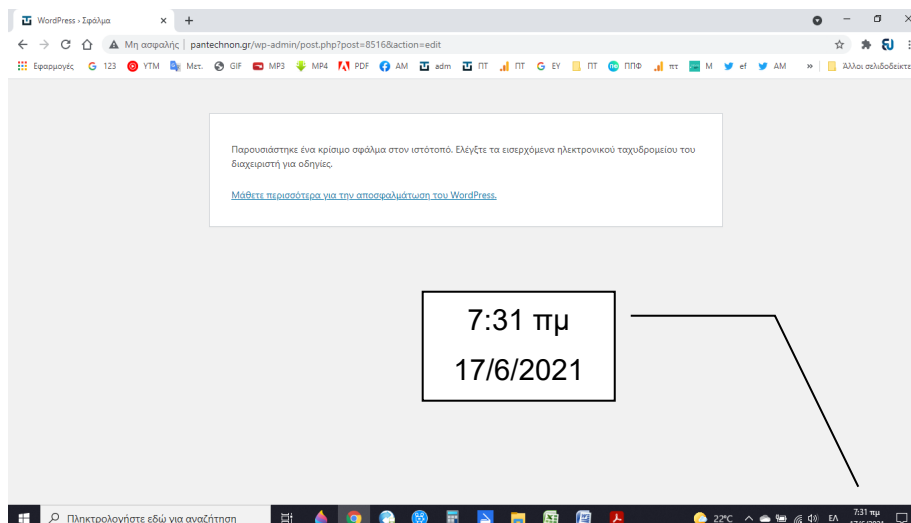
WordPress › Σφάλμα × +

Μη ασφαλής | pantechnon.gr/wp-admin/post.php?post=8516&action=edit

Εφαρμογές 123 YTM Μετ. GIF MP3 MP4 PDF AM adm ΠΤ ΠΤ ΕΥ ΠΤ ΠΠΦ πτ Μ ef AM » Άλλοι σελιδοδείκτε

Παρουσιάστηκε ένα κρίσιμο σφάλμα στον ιστότοπό. Ελέγξτε τα εισερχόμενα ηλεκτρονικού ταχυδρομείου του διαχειριστή για οδηγίες.

Μάθετε περισσότερα για την αποσφαλμάτωση του WordPress.

7:31 πμ
17/6/2021

Πληκτρολογήστε εδώ για αναζήτηση

22°C ΕΛ 7:31 πμ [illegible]